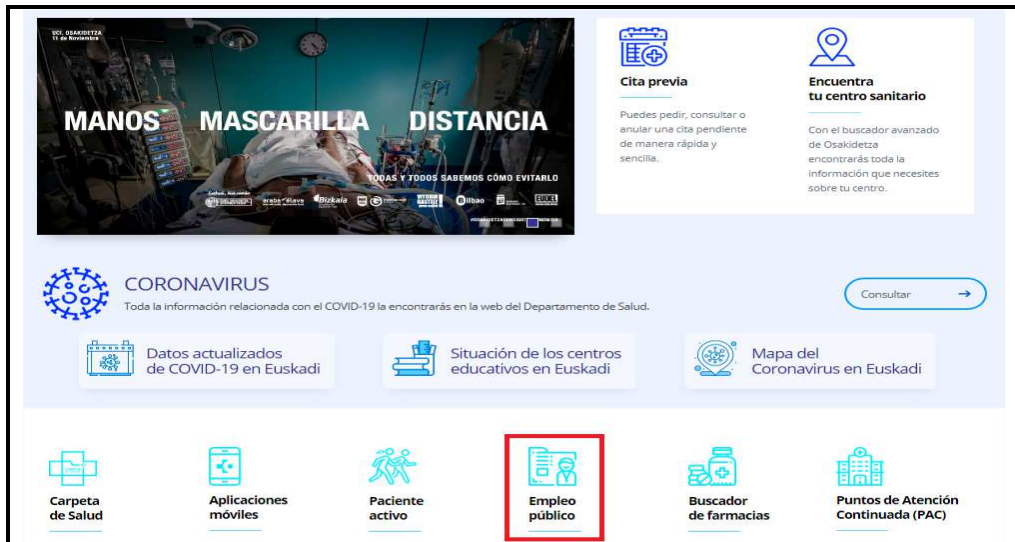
UCI. OSAKIDETZA
11 de Noviembre

MANOS MASCARILLA DISTANCIA

TODAS Y TODOS SABEMOS CÓMO EVITARLO

araba álava Bizkaia Bilbao EUDEL

Cita previa

Puedes pedir, consultar o anular una cita pendiente de manera rápida y sencilla.

Encuentra tu centro sanitario

Con el buscador avanzado de Osakidetza encontrarás toda la información que necesites sobre tu centro.

CORONAVIRUS

Toda la información relacionada con el COVID-19 la encontrarás en la web del Departamento de Salud.

Consultar →

Datos actualizados de COVID-19 en Euskadi

Situación de los centros educativos en Euskadi

Mapa del Coronavirus en Euskadi

Carpeta de Salud

Aplicaciones móviles

Paciente activo

Empleo público

Buscador de farmacias

Puntos de Atención Continuada (PAC)